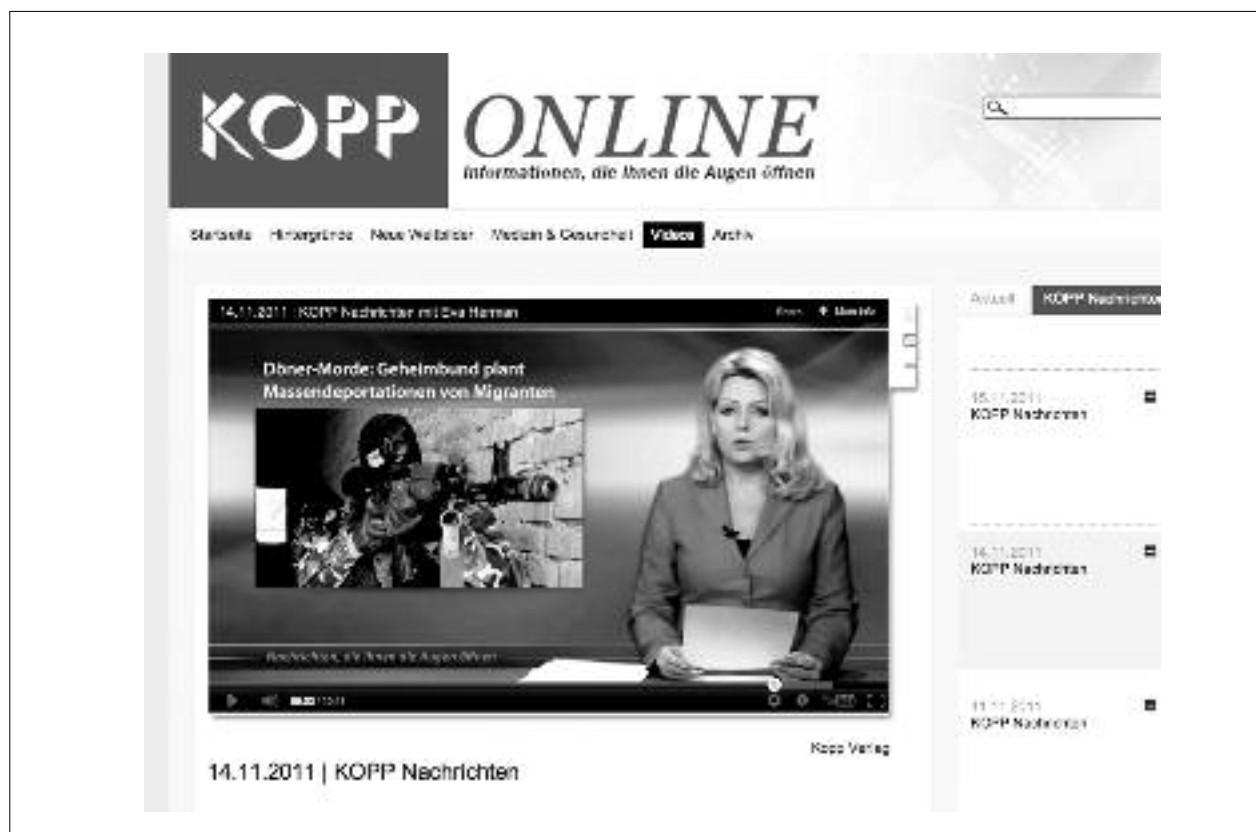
KOPP ONLINE
Informationen, die Ihnen die Augen öffnen

Startseite Hintergründe Neue Weltbilder Medizin & Gesundheit Videos Archiv

14.11.2011 | KOPP Nachrichten mit Eva Herman

Döner-Morde: Geheimbund plant Massendeportationen von Migranten

Nachrichten, die Ihnen die Augen öffnen

00:00

14.11.2011 | KOPP Nachrichten

Kopp Verlag

Aktuell KOPP Nachrichten

15.11.2011
KOPP Nachrichten

14.11.2011
KOPP Nachrichten

11.11.2011
KOPP Nachrichten